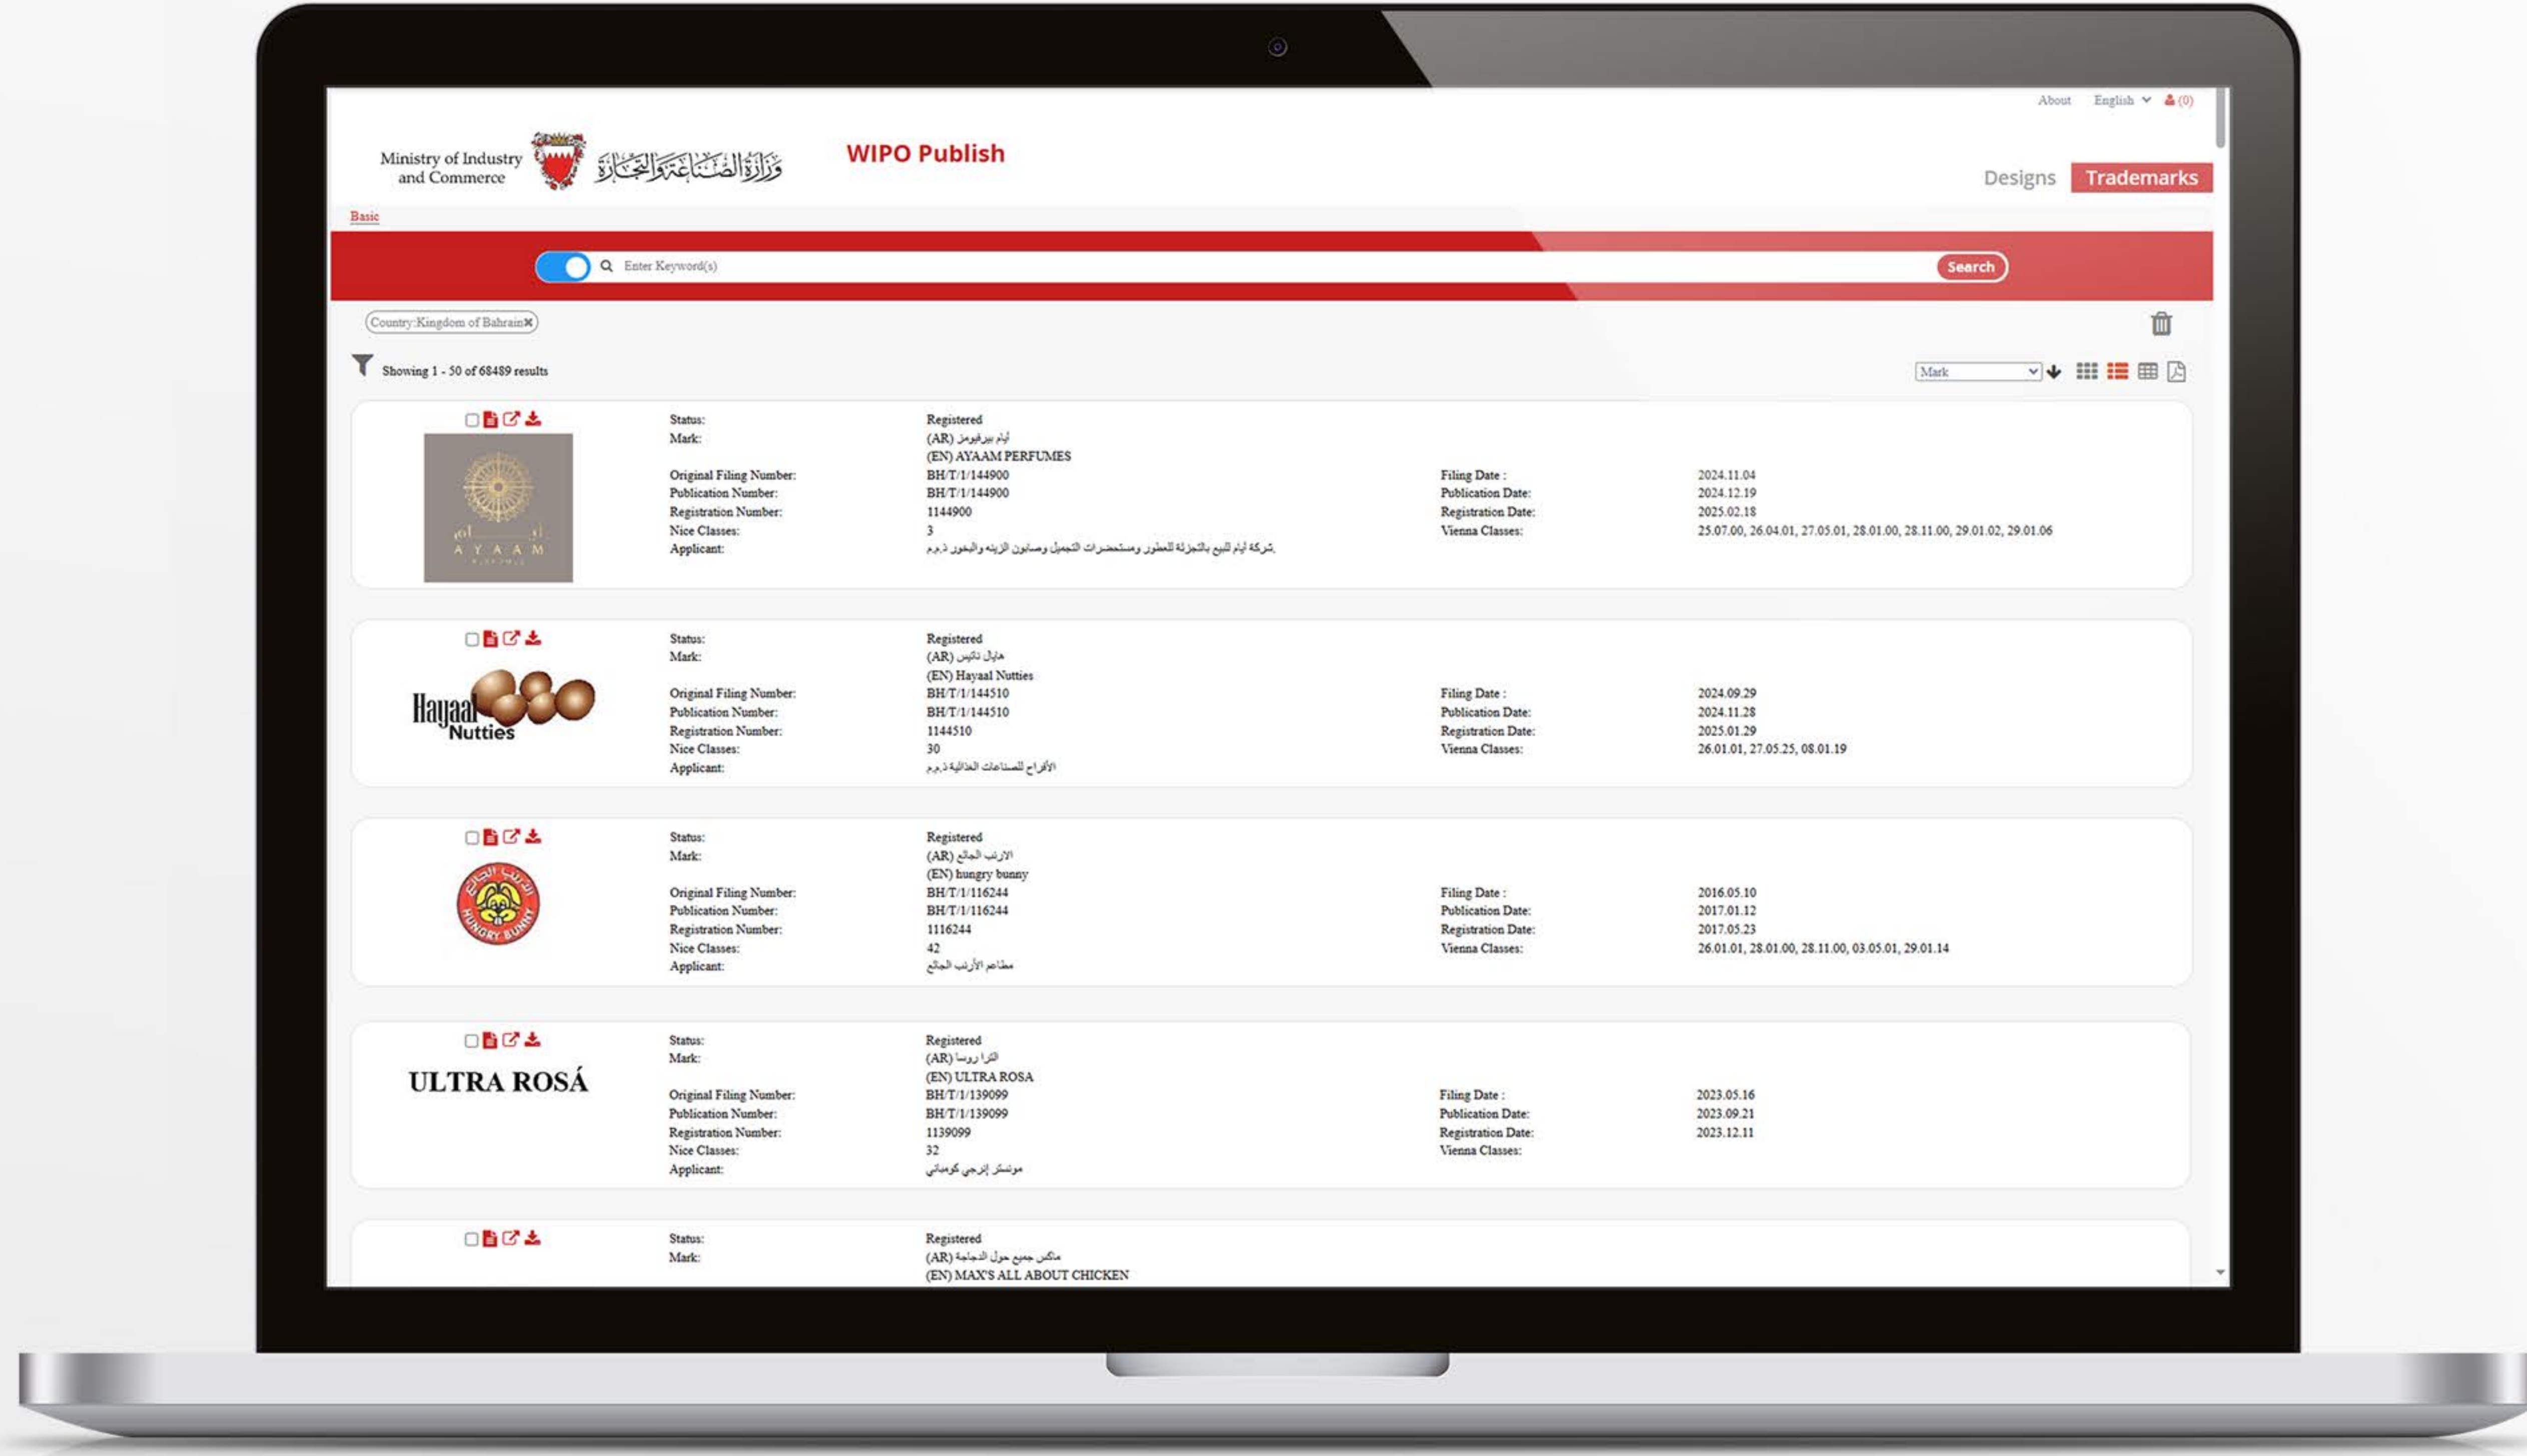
About English (0)

Ministry of Industry and Commerce وزارة الصناعة والتجارة

WIPO Publish

Designs Trademarks

Basic

Enter Keyword(s) Search

Country:Kingdom of Bahrain

Showing 1 - 50 of 68489 results

Mark

| | | | | |
|---|---|---|---|---|
| Status: | Registered | | | |
| Mark: | (AR) أيام بيرفيومز (EN) AYAAM PERFUMES | | | |
| Original Filing Number: | BH/T/1/144900 | Filing Date : | 2024.11.04 | |
| Publication Number: | BH/T/1/144900 | Publication Date: | 2024.12.19 | |
| Registration Number: | 1144900 | Registration Date: | 2025.02.18 | |
| Nice Classes: | 3 | Vienna Classes: | 25.07.00, 26.04.01, 27.05.01, 28.01.00, 28.11.00, 29.01.02, 29.01.06 | |
| Applicant: | شركة أيام للبيع بالتجزئة للعطور ومستحضرات التجميل وصابون الزينة والبخور ذ.م.م. | | | |

AYAAM

| | | | |
|---|---|---|---|
| Status: | Registered | | |
| Mark: | (AR) هايل نتيس (EN) Hayaal Nutties | | |
| Original Filing Number: | BH/T/1/144510 | Filing Date : | 2024.09.29 |
| Publication Number: | BH/T/1/144510 | Publication Date: | 2024.11.28 |
| Registration Number: | 1144510 | Registration Date: | 2025.01.29 |
| Nice Classes: | 30 | Vienna Classes: | 26.01.01, 27.05.25, 08.01.19 |
| Applicant: | الأفراح للصناعات الغذائية ذ.م.م | | |

Hayaal Nutties

| | | | |
|---|---|---|---|
| Status: | Registered | | |
| Mark: | (AR) الارنب الجائع (EN) hungry bunny | | |
| Original Filing Number: | BH/T/1/116244 | Filing Date : | 2016.05.10 |
| Publication Number: | BH/T/1/116244 | Publication Date: | 2017.01.12 |
| Registration Number: | 1116244 | Registration Date: | 2017.05.23 |
| Nice Classes: | 42 | Vienna Classes: | 26.01.01, 28.01.00, 28.11.00, 03.05.01, 29.01.14 |
| Applicant: | مطاعم الأرنب الجائع | | |

HUNGRY BUNNY

ULTRA ROSÁ

| | | | |
|---|---|---|---|
| Status: | Registered | | |
| Mark: | (AR) الترا روسا (EN) ULTRA ROSA | | |
| Original Filing Number: | BH/T/1/139099 | Filing Date : | 2023.05.16 |
| Publication Number: | BH/T/1/139099 | Publication Date: | 2023.09.21 |
| Registration Number: | 1139099 | Registration Date: | 2023.12.11 |
| Nice Classes: | 32 | Vienna Classes: | |
| Applicant: | مونستر إنرجي كومباني | | |

Status: Registered
Mark: (AR) ماكس جميع حول الدجاجة
(EN) MAX'S ALL ABOUT CHICKEN